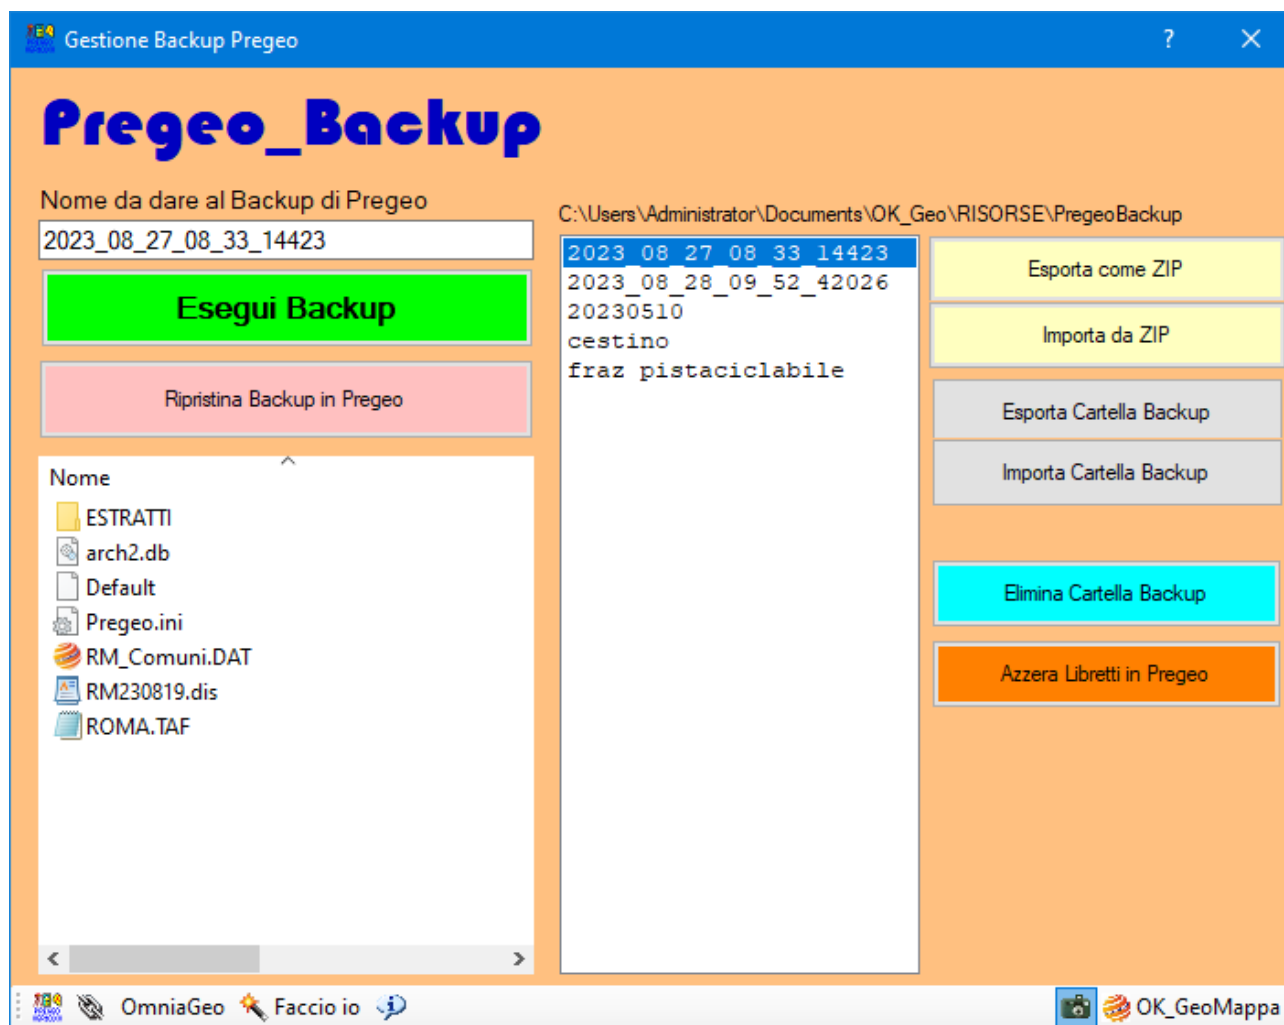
Gestione Backup Pregeo

?

Pregeo_Backup

Nome da dare al Backup di Pregeo

2023_08_27_08_33_14423

Esegui Backup

Ripristina Backup in Pregeo

Nome

ESTRATTI
arch2.db
Default
Pregeo.ini
RM_Comuni.DAT
RM230819.dis
ROMA.TAF

C:\Users\Administrator\Documents\OK_Geo\RISORSE\PregeoBackup

2023_08_27_08_33_14423
2023_08_28_09_52_42026
20230510
cestino
fraz pistaciclabile

Esporta come ZIP

Importa da ZIP

Esporta Cartella Backup

Importa Cartella Backup

Elimina Cartella Backup

Azzera Libretti in Pregeo

OmniaGeo Faccio io

OK_GeoMappa